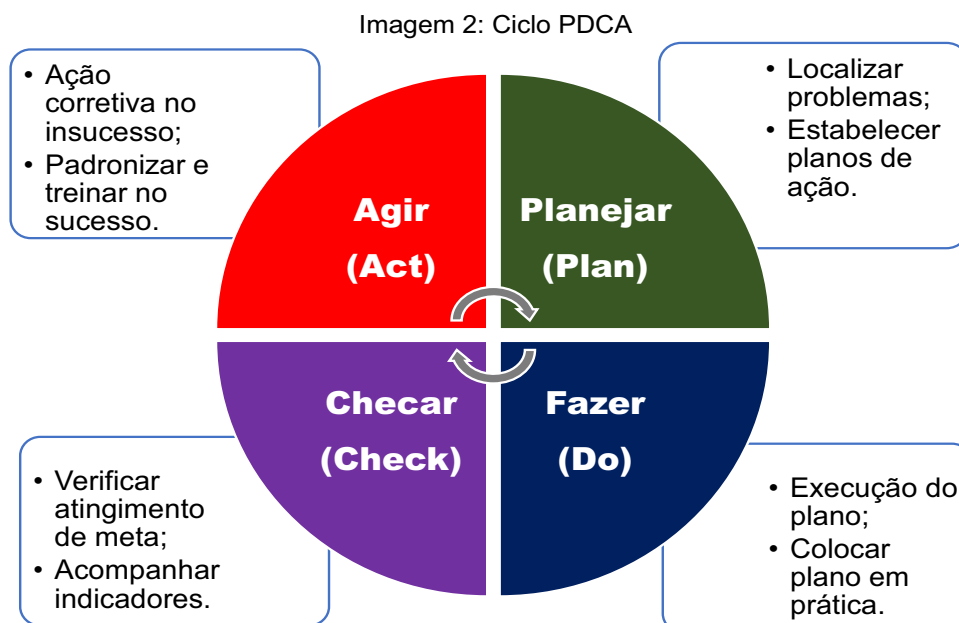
Imagem 2: Ciclo PDCA

- Ação corretiva no insucesso;
- Padronizar e treinar no sucesso.

- Localizar problemas;
- Estabelecer planos de ação.

Agir (Act)

Planejar (Plan)

Checar (Check)

Fazer (Do)

- Verificar atingimento de meta;
- Acompanhar indicadores.

- Execução do plano;
- Colocar plano em prática.